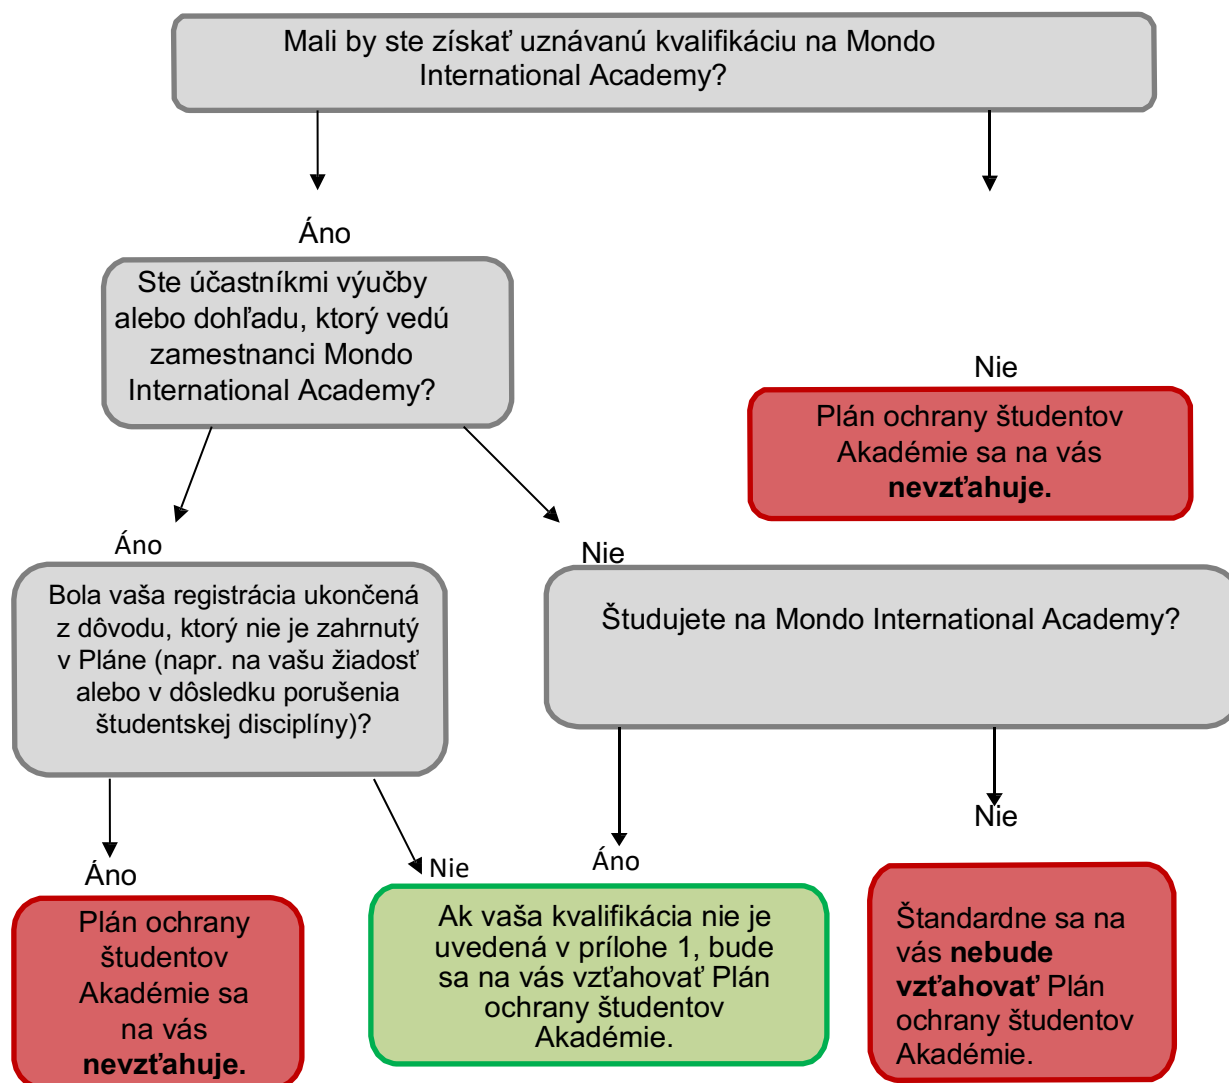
Mali by ste získať uznávanú kvalifikáciu na Mondo International Academy?

Áno

Ste účastníkmi výučby alebo dohľadu, ktorý vedú zamestnanci Mondo International Academy?

Nie

Plán ochrany študentov Akadémie sa na vás **nevzťahuje.**

Áno

Bola vaša registrácia ukončená z dôvodu, ktorý nie je zahrnutý v Pláne (napr. na vašu žiadosť alebo v dôsledku porušenia študentskej disciplíny)?

Nie

Študujete na Mondo International Academy?

Áno

Plán ochrany študentov Akadémie sa na vás **nevzťahuje.**

Nie

Ak vaša kvalifikácia nie je uvedená v prílohe 1, bude sa na vás vzťahovať Plán ochrany študentov Akadémie.

Áno

Nie

Štandardne sa na vás **nebude vzťahovať** Plán ochrany študentov Akadémie.